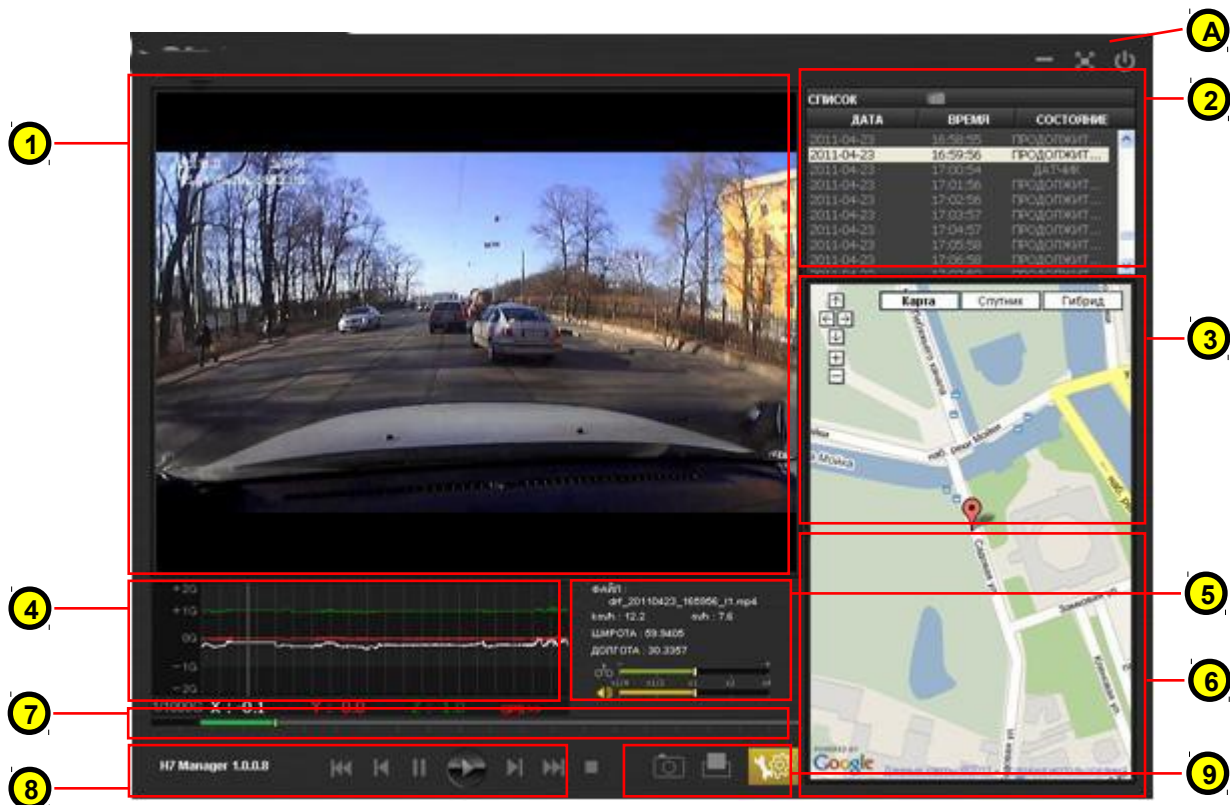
A

1

2

3

4

5

6

7

8

9

СПИСОК

| ДАТА | ВРЕМЯ | СОСТОЯНИЕ |
|---|---|---|
| 2011-04-23 | 16:58:55 | ПРОДОЛЖИТ... |
| 2011-04-23 | 16:59:56 | ПРОДОЛЖИТ... |
| 2011-04-23 | 17:00:54 | ДАТЧИК |
| 2011-04-23 | 17:01:56 | ПРОДОЛЖИТ... |
| 2011-04-23 | 17:02:56 | ПРОДОЛЖИТ... |
| 2011-04-23 | 17:03:57 | ПРОДОЛЖИТ... |
| 2011-04-23 | 17:04:57 | ПРОДОЛЖИТ... |
| 2011-04-23 | 17:05:58 | ПРОДОЛЖИТ... |
| 2011-04-23 | 17:06:58 | ПРОДОЛЖИТ... |

Карта Спутник Гибрид

наб. реки Мойки

Мойка

Садовая ул.

Google

+2G
+1G
0G
−1G
−2G

ФАЙЛ :
drf_20110423_165956_t1.mp4
km/h : 12.2 mi/h : 7.6
ШИРОТА : 59.9405
ДОЛГОТА : 30.3357

X : 0.1 Y : 0.0 Z : 1.0

H7 Manager 1.0.0.8